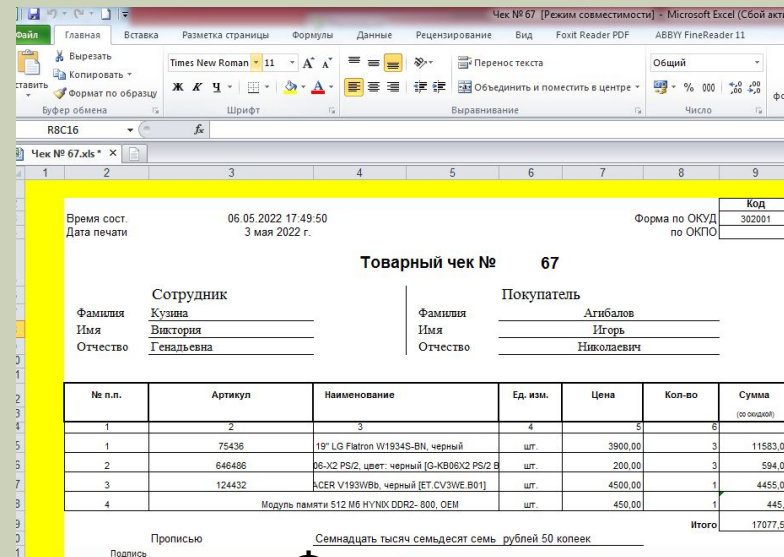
Чек № 67 [Режим совместимости] - Microsoft Excel (Сбой акти

Файл Главная Вставка Разметка страницы Формулы Данные Рецензирование Вид Foxit Reader PDF ABBYY FineReader 11

Вырезать
Копировать
ставить
Формат по образцу
Буфер обмена

Times New Roman 11 A A
Ж К Ч
Шрифт

Перенос текста
Объединить и поместить в центре
Выравнивание

Общий
% 000 ,00 ,0
Число

R8C16 $f_x$

Чек № 67.xls *

1 2 3 4 5 6 7 8 9

Код
Время сост. 06.05.2022 17:49:50 Форма по ОКУД 302001
Дата печати 3 мая 2022 г. по ОКПО

Товарный чек № 67

Сотрудник
Фамилия Кузина
Имя Виктория
Отчество Генадьевна

Покупатель
Фамилия Агибалов
Имя Игорь
Отчество Николаевич

| № п.п. | Артикул | Наименование | Ед. изм. | Цена | Кол-во | Сумма (со скидкой) |
|---|---|---|---|---|---|---|
| 1 | 2 | 3 | 4 | 5 | 6 | |
| 1 | 75436 | 19" LG Flatron W1934S-BN, черный | шт. | 3900,00 | 3 | 11583,0 |
| 2 | 646486 | 06-X2 PS/2, цвет: черный [G-KB06X2 PS/2 B | шт. | 200,00 | 3 | 594,0 |
| 3 | 124432 | ACER V193WBb, черный [ET.CV3WE.B01] | шт. | 4500,00 | 1 | 4455,0 |
| 4 | Модуль памяти 512 M6 HYNIX DDR2- 800, OEM | | шт. | 450,00 | 1 | 445, |
| | | | | | Итого | 17077,5 |

Прописью Семнадцать тысяч семьдесят семь рублей 50 копеек
Подпись